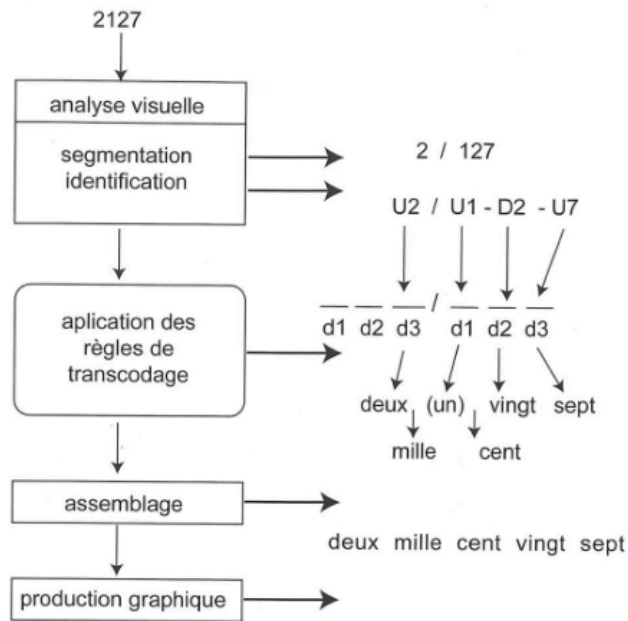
2127

analyse visuelle

segmentation identification

2 / 127

U2 / U1 - D2 - U7

aplication des règles de transcodage

d1 d2 d3 / d1 d2 d3

deux (un) vingt sept

mille cent

assemblage

deux mille cent vingt sept

production graphique